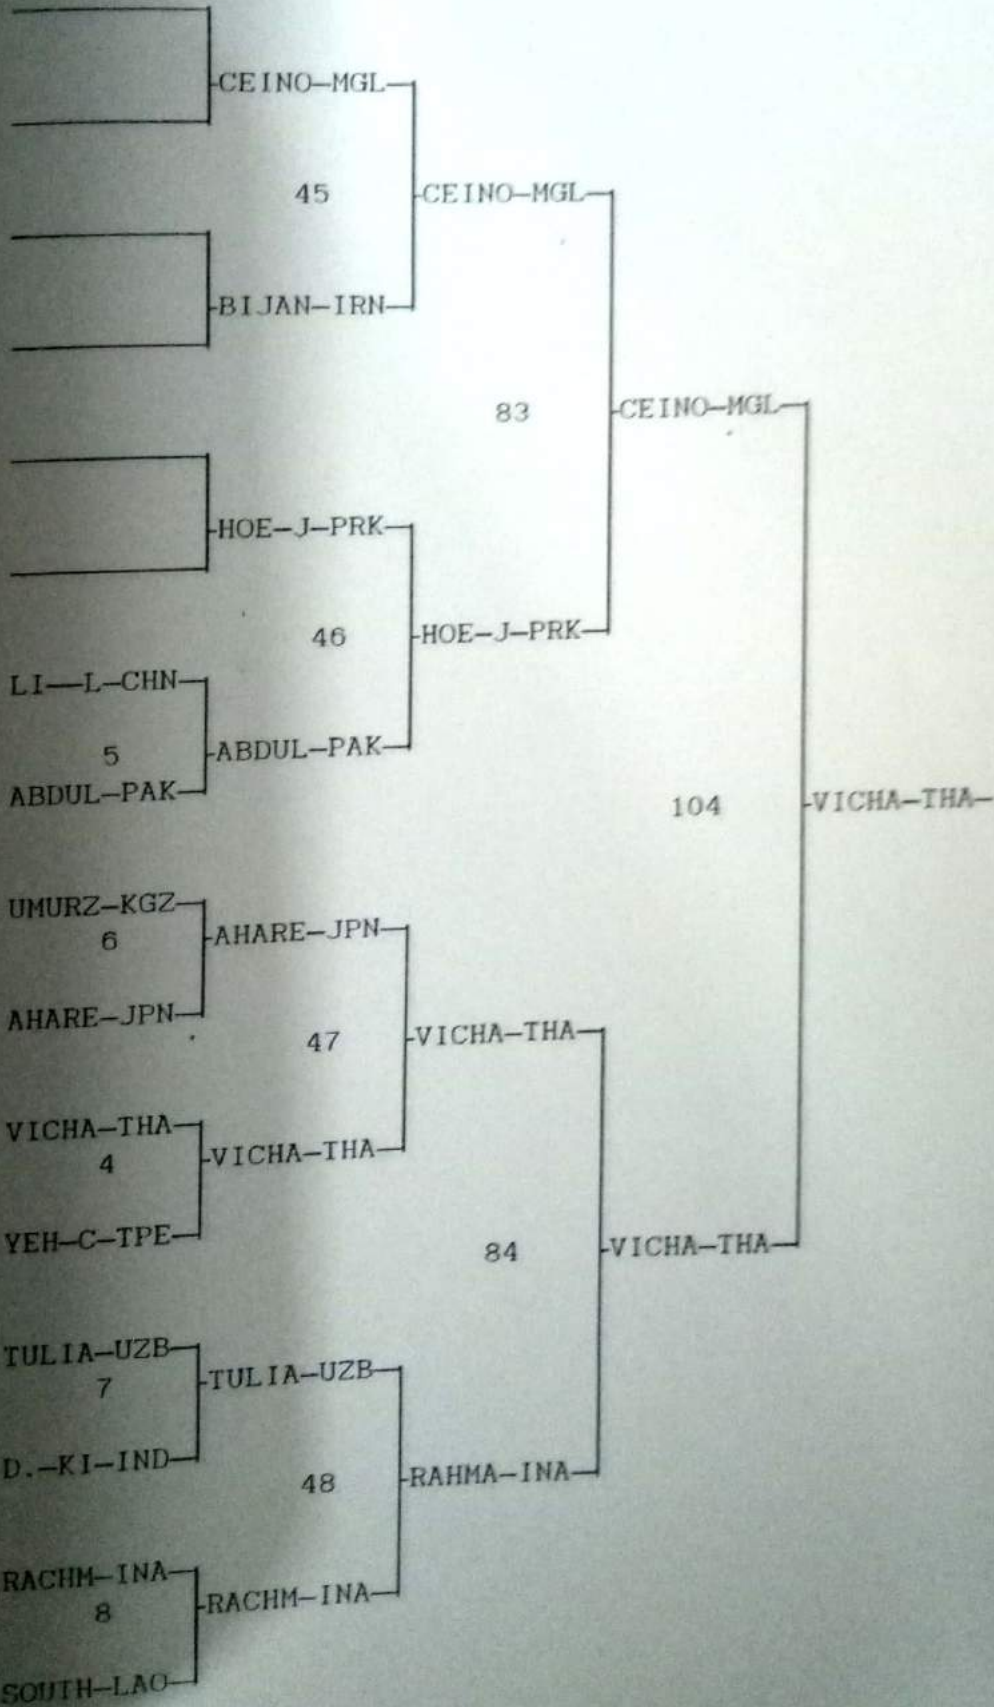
CEINO-MGL
45
CEINO-MGL
BIJAN-IRN
83
CEINO-MGL
HOE-J-PRK
46
HOE-J-PRK
LI-L-CHN
5
ABDUL-PAK
ABDUL-PAK
104
VICHA-THA
UMURZ-KGZ
6
AHARE-JPN
AHARE-JPN
47
VICHA-THA
VICHA-THA
4
VICHA-THA
YEH-C-TPE
84
VICHA-THA
TULIA-UZB
7
TULIA-UZB
D.-KI-IND
48
RAHMA-INA
RACHM-INA
8
RACHM-INA
SOUTH-LAO